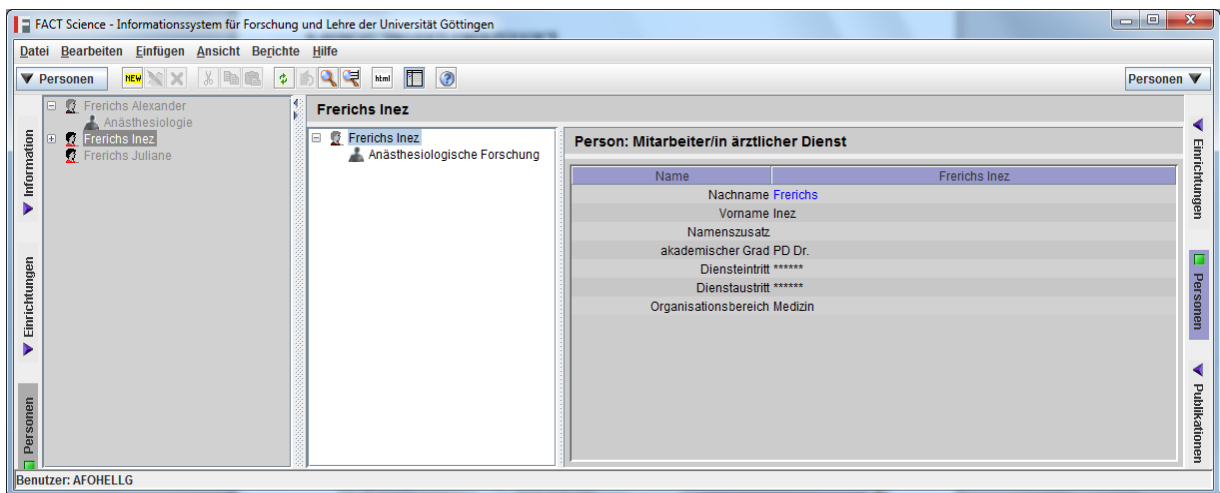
FACT Science - Informationssystem für Forschung und Lehre der Universität Göttingen

Datei Bearbeiten Einfügen Ansicht Berichte Hilfe

Personen NEW html Personen

Information Einrichtungen Personen

Frerichs Alexander
Anästhesiologie
Frerichs Inez
Frerichs Juliane

Frerichs Inez

Frerichs Inez
Anästhesiologische Forschung

Person: Mitarbeiter/in ärztlicher Dienst

| Name | Frerichs Inez |
|---|---|
| Nachname | Frerichs |
| Vorname | Inez |
| Namenszusatz | |
| akademischer Grad | PD Dr. |
| Diensteintritt | ****** |
| Dienstaustritt | ****** |
| Organisationsbereich | Medizin |

Einrichtungen Personen Publikationen

Benutzer: AFOHELLG